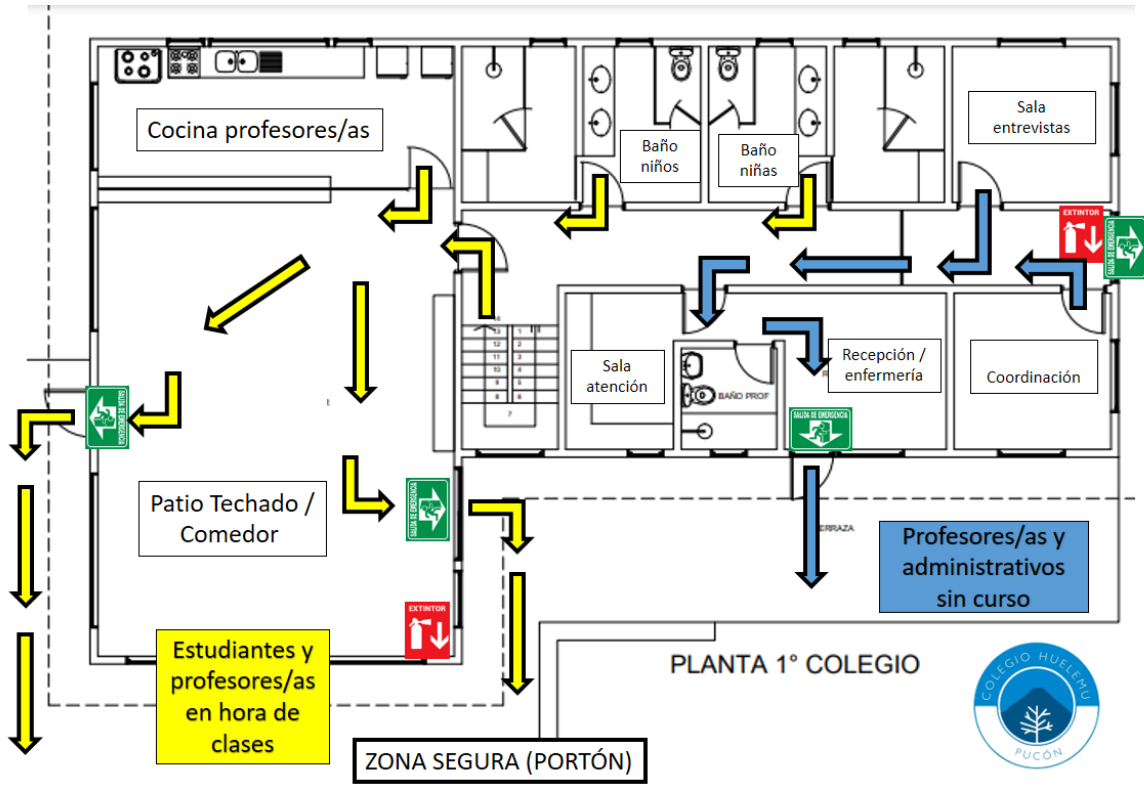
Cocina profesores/as

Baño niños

Baño niñas

Sala entrevistas

EXTINTOR

SALIDA DE EMERGENCIA

13 12 11 10 9 8 7
1 2 3 4 5 6

Sala atención

BAÑO PROF

Recepción / enfermería

Coordinación

SALIDA DE EMERGENCIA

SALIDA DE EMERGENCIA

Patio Techado / Comedor

SALIDA DE EMERGENCIA

ERRAZA

Profesores/as y administrativos sin curso

EXTINTOR

Estudiantes y profesores/as en hora de clases

PLANTA 1° COLEGIO

ZONA SEGURA (PORTÓN)

COLEGIO HUELEMU
PUCÓN